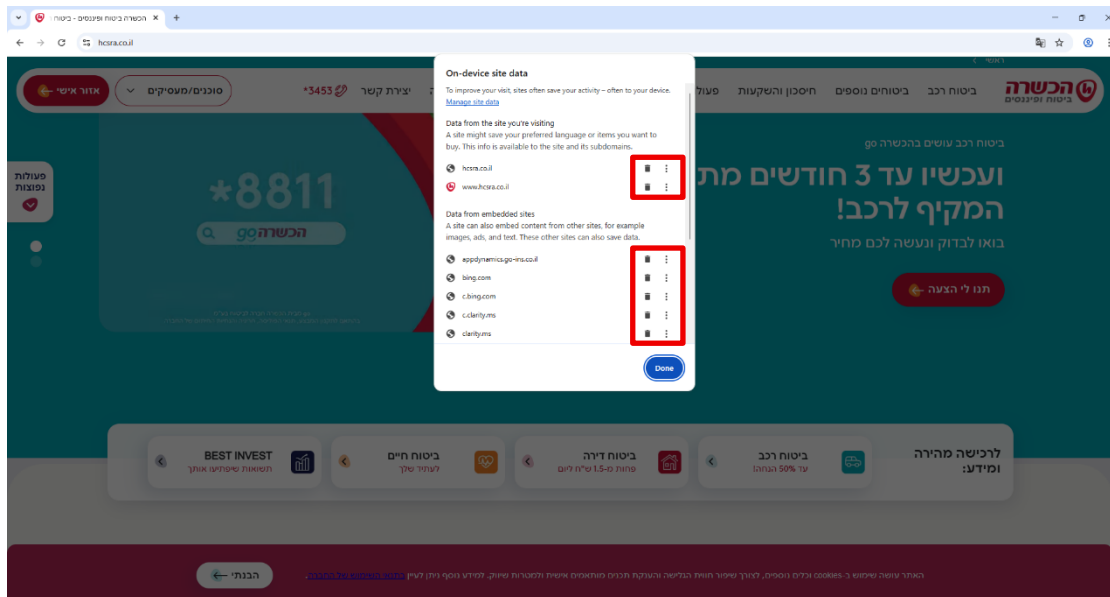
הכשרה ביטוח ופיננסים - ביטוח ×
+
hcsra.co.il

On-device site data

To improve your visit, sites often save your activity – often to your device.
Manage site data

Data from the site you're visiting
A site might save your preferred language or items you want to buy. This info is available to the site and its subdomains.

hcsra.co.il
www.hcsra.co.il

Data from embedded sites
A site can also embed content from other sites, for example images, ads, and text. These other sites can also save data.

appdynamics.go-ins.co.il
bing.com
c.bing.com
c.clarity.ms
clarity.ms

Done

הכשרה ביטוח ופיננסים
ביטוח רכב
ביטוחים נוספים
חיסכון והשקעות
פעול
יצירת קשר
*3453
סוכנים/מעסיקים
אזור אישי

ביטוח רכב עושים בהכשרה go
ועכשיו עד 3 חודשים מת
המקיף לרכב!
בואו לבדוק ונעשה לכם מחיר
תנו לי הצעה

*8811
הכשרה go

פעולות נפוצות

לרכישה מהירה ומידע:
ביטוח רכב
עד 50% הנחה!
ביטוח דירה
פחות מ-1.5 ש"ח ליום
ביטוח חיים
לעתיד שלך
BEST INVEST
תשואות שיפתיעו אותך

האתר עושה שימוש ב-cookies וכלים נוספים, לצורך שיפור חווית הגלישה והצעת תכנים מותאמים אישית ולמטרות שיווק. למידע נוסף ניתן לעיין
הבנתי